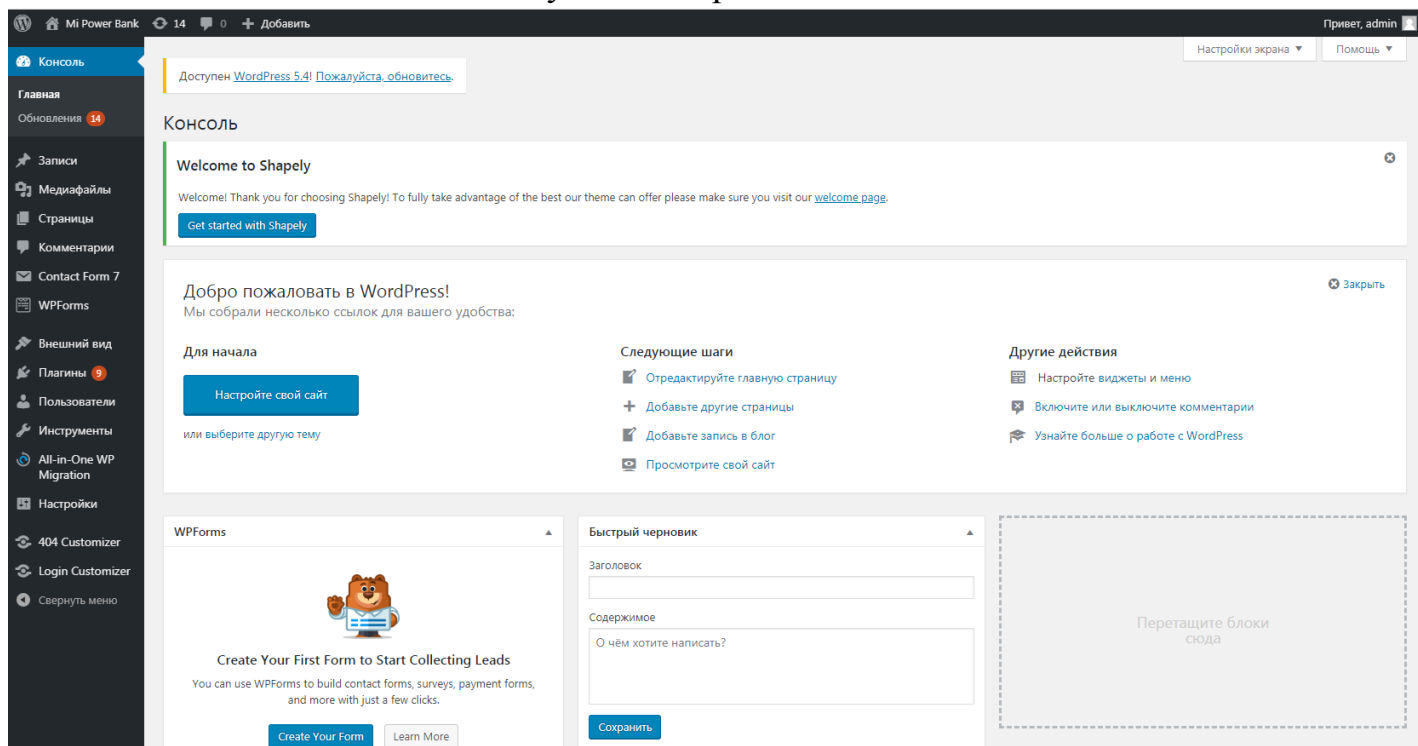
Mi Power Bank 14 0 + Добавить

Привет, admin

Настройки экрана ▼ Помощь ▼

Консоль

Главная
Обновления 14

Записи
Медиафайлы
Страницы
Комментарии
Contact Form 7
WPForms
Внешний вид
Плагины 9
Пользователи
Инструменты
All-in-One WP Migration
Настройки
404 Customizer
Login Customizer
Свернуть меню

Доступен WordPress 5.4! Пожалуйста, обновитесь.

Консоль

Welcome to Shapely

Welcome! Thank you for choosing Shapely! To fully take advantage of the best our theme can offer please make sure you visit our welcome page.

Get started with Shapely

Добро пожаловать в WordPress!
Мы собрали несколько ссылок для вашего удобства:

Закрыть

Для начала

Настройте свой сайт

или выберите другую тему

Следующие шаги

Отредактируйте главную страницу
Добавьте другие страницы
Добавьте запись в блог
Просмотрите свой сайт

Другие действия

Настройте виджеты и меню
Включите или выключите комментарии
Узнайте больше о работе с WordPress

WPForms

Create Your First Form to Start Collecting Leads

You can use WPForms to build contact forms, surveys, payment forms, and more with just a few clicks.

Create Your Form Learn More

Быстрый черновик

Заголовок

Содержимое

О чём хотите написать?

Сохранить

Перетащите блоки сюда